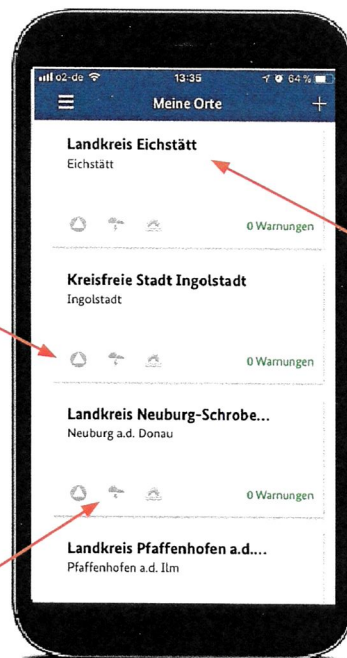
o2-de 13:35 64 %

Meine Orte +

Landkreis Eichstätt
Eichstätt

0 Warnungen

Kreisfreie Stadt Ingolstadt
Ingolstadt

0 Warnungen

Landkreis Neuburg-Schrobe...
Neuburg a.d. Donau

0 Warnungen

Landkreis Pfaffenhofen a.d....
Pfaffenhofen a.d. Ilm